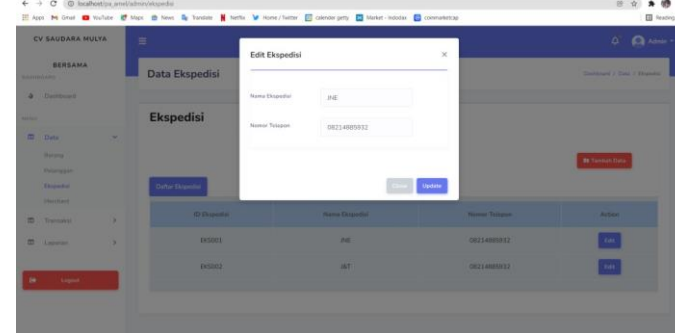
localhost/pa_arsel/admin/ekspedisi

Apps Gmail YouTube Maps News Translate Netflix Home / Twitter calender getty Market - Indodax commenter.cap

Reading

CV SAUDARA MULYA

BERSAMA

Dashboard

Data

Barang

Pelanggan

Ekspedisi

Merchant

Transaksi

Laporan

Logout

Admin

Data Ekspedisi

Dashboard / Data / Ekspedisi

Ekspedisi

Tambah Data

Daftar Ekspedisi

| ID Ekspedisi | Nama Ekspedisi | Nomor Telepon | Action |
|---|---|---|---|
| EKS001 | JNE | 08214885932 | Edit |
| EKS002 | J&T | 08214885932 | Edit |

Edit Ekspedisi

×

Nama Ekspedisi JNE

Nomor Telepon 08214885932

Close Update